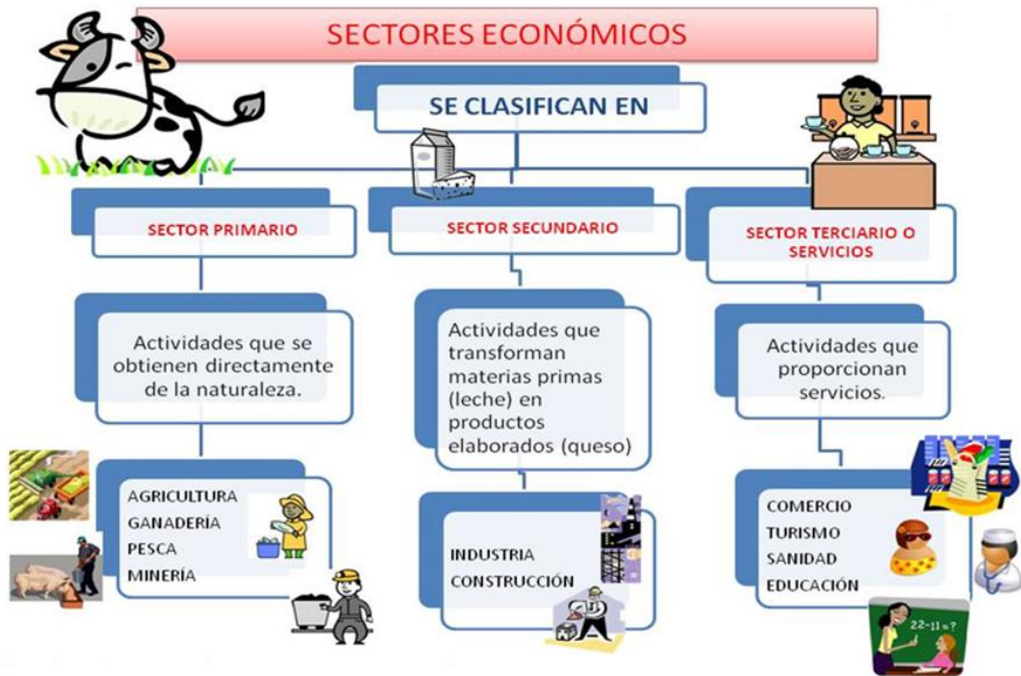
SECTORES ECONÓMICOS

SE CLASIFICAN EN

SECTOR PRIMARIO

Actividades que se obtienen directamente de la naturaleza.

AGRICULTURA
GANADERÍA
PESCA
MINERÍA

SECTOR SECUNDARIO

Actividades que transforman materias primas (leche) en productos elaborados (queso)

INDUSTRIA
CONSTRUCCIÓN

SECTOR TERCIARIO O SERVICIOS

Actividades que proporcionan servicios.

COMERCIO
TURISMO
SANIDAD
EDUCACIÓN

22-11=?